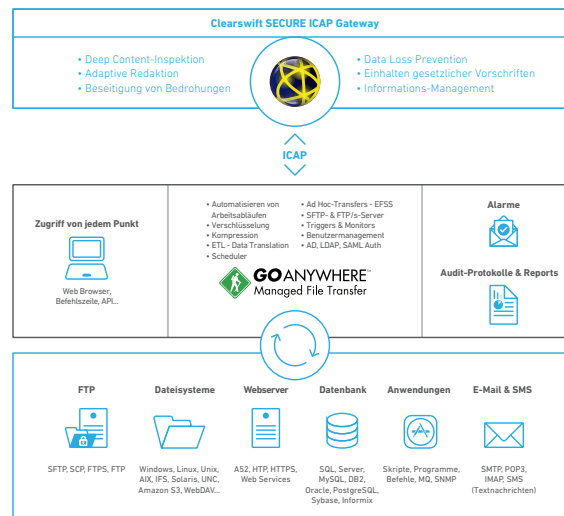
Clearswift SECURE ICAP Gateway

• Deep Content-Inspektion
• Adaptive Redaktion
• Beseitigung von Bedrohungen

• Data Loss Prevention
• Einhalten gesetzlicher Vorschriften
• Informations-Management

ICAP

Zugriff von jedem Punkt

Web Browser, Befehlszeile, API...

• Automatisieren von Arbeitsabläufen
• Verschlüsselung
• Kompression
• ETL – Data Translation
• Scheduler

• Ad Hoc-Transfers - EFSS
• SFTP- & FTP/s-Server
• Triggers & Monitors
• Benutzermanagement
• AD, LDAP, SAML Auth

GOANYWHERE™
Managed File Transfer

Alarme

Audit-Protokolle & Reports

FTP

SFTP, SCP, FTPS, FTP

Dateisysteme

Windows, Linux, Unix, AIX, IFS, Solaris, UNC, Amazon S3, WebDAV...

Webserver

AS2, HTP, HTTPS, Web Services

Datenbank

SQL, Server, MySQL, DB2, Oracle, PostgreSQL, Sybase, Informix

Anwendungen

Skripte, Programme, Befehle, MQ, SNMP

E-Mail & SMS

SMTP, POP3, IMAP, SMS (Textnachrichten)